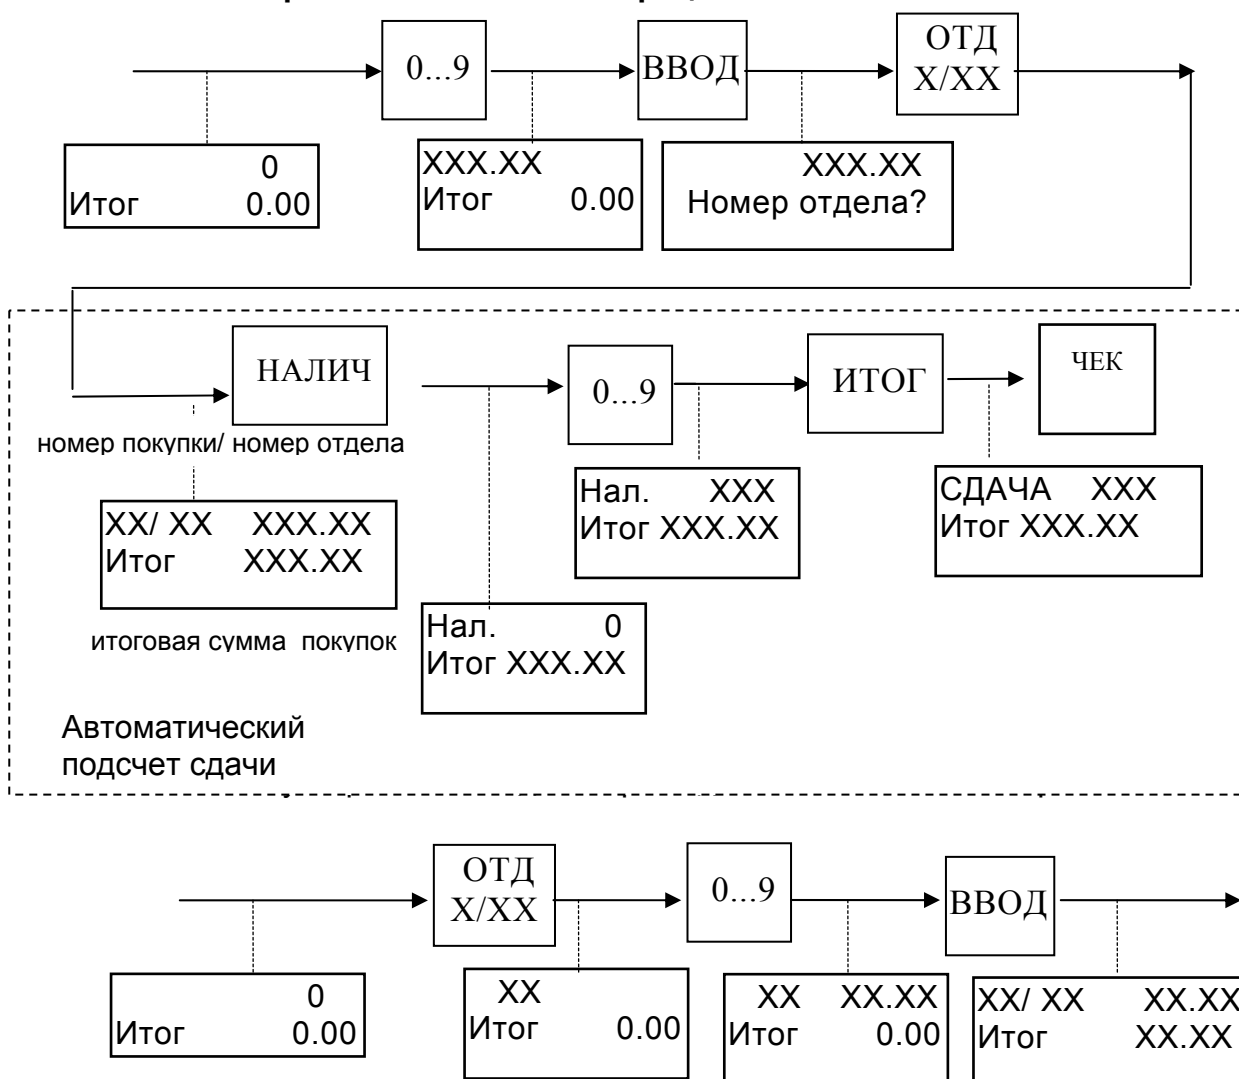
0...9

ВВОД

ОТД
Х/ХХ

0
Итог 0.00

ХХХ.ХХ
Итог 0.00

ХХХ.ХХ
Номер отдела?

НАЛИЧ

0...9

ИТОГ

ЧЕК

номер покупки/ номер отдела

ХХ/ ХХ ХХХ.ХХ
Итог ХХХ.ХХ

Нал. ХХХ
Итог ХХХ.ХХ

СДАЧА ХХХ
Итог ХХХ.ХХ

итоговая сумма покупок

Нал. 0
Итог ХХХ.ХХ

Автоматический подсчет сдачи

ОТД
Х/ХХ

0...9

ВВОД

0
Итог 0.00

ХХ
Итог 0.00

ХХ ХХ.ХХ
Итог 0.00

ХХ/ ХХ ХХ.ХХ
Итог ХХ.ХХ